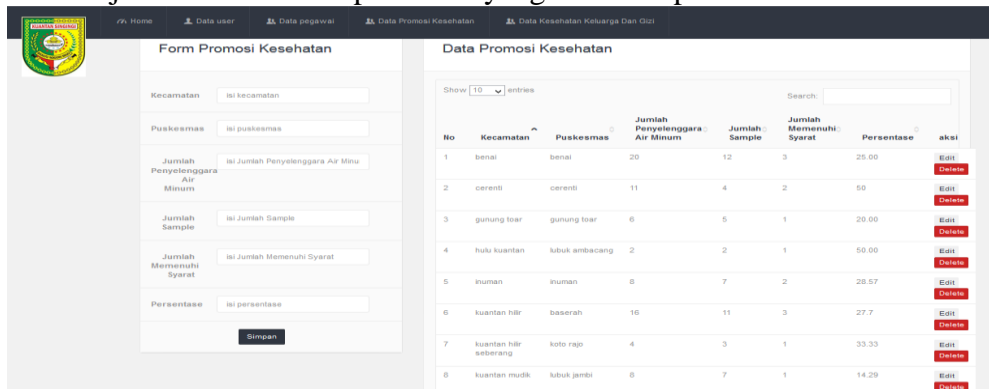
Home Data user Data pegawai Data Promosi Kesehatan Data Kesehatan Keluarga Dan Gizi

KUANTAN SINGINGI

Form Promosi Kesehatan

Kecamatan isi kecamatan

Puskesmas isi puskesmas

Jumlah Penyelenggara Air Minum isi Jumlah Penyelenggara Air Minu

Jumlah Sample isi Jumlah Sample

Jumlah Memenuhi Syarat isi Jumlah Memenuhi Syarat

Persentase isi persentase

Simpan

Data Promosi Kesehatan

Show 10 entries

Search:

| No | Kecamatan | Puskesmas | Jumlah Penyelenggara Air Minum | Jumlah Sample | Jumlah Memenuhi Syarat | Persentase | aksi |
|---|---|---|---|---|---|---|---|
| 1 | benai | benai | 20 | 12 | 3 | 25.00 | Edit Delete |
| 2 | cerenti | cerenti | 11 | 4 | 2 | 50 | Edit Delete |
| 3 | gunung toar | gunung toar | 6 | 5 | 1 | 20.00 | Edit Delete |
| 4 | hulu kuantan | lubuk ambacang | 2 | 2 | 1 | 50.00 | Edit Delete |
| 5 | inuman | inuman | 8 | 7 | 2 | 28.57 | Edit Delete |
| 6 | kuantan hilir | baserah | 16 | 11 | 3 | 27.7 | Edit Delete |
| 7 | kuantan hilir seberang | koto rajo | 4 | 3 | 1 | 33.33 | Edit Delete |
| 8 | kuantan mudik | lubuk jambi | 8 | 7 | 1 | 14.29 | Edit Delete |